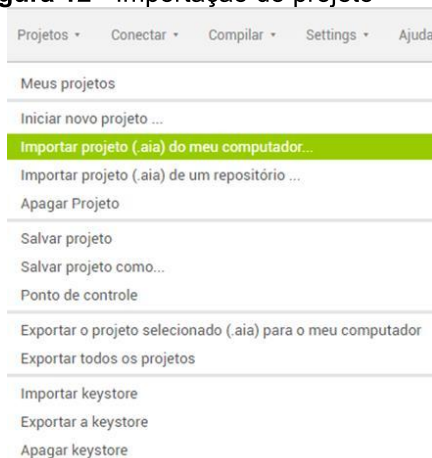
gura 12 - Importação do projeto

Projetos ▾ Conectar ▾ Compilar ▾ Settings ▾ Ajuda

Meus projetos

Iniciar novo projeto ...

Importar projeto (.aia) do meu computador...

Importar projeto (.aia) de um repositório ...

Apagar Projeto

Salvar projeto

Salvar projeto como...

Ponto de controle

Exportar o projeto selecionado (.aia) para o meu computador

Exportar todos os projetos

Importar keystore

Exportar a keystore

Apagar keystore